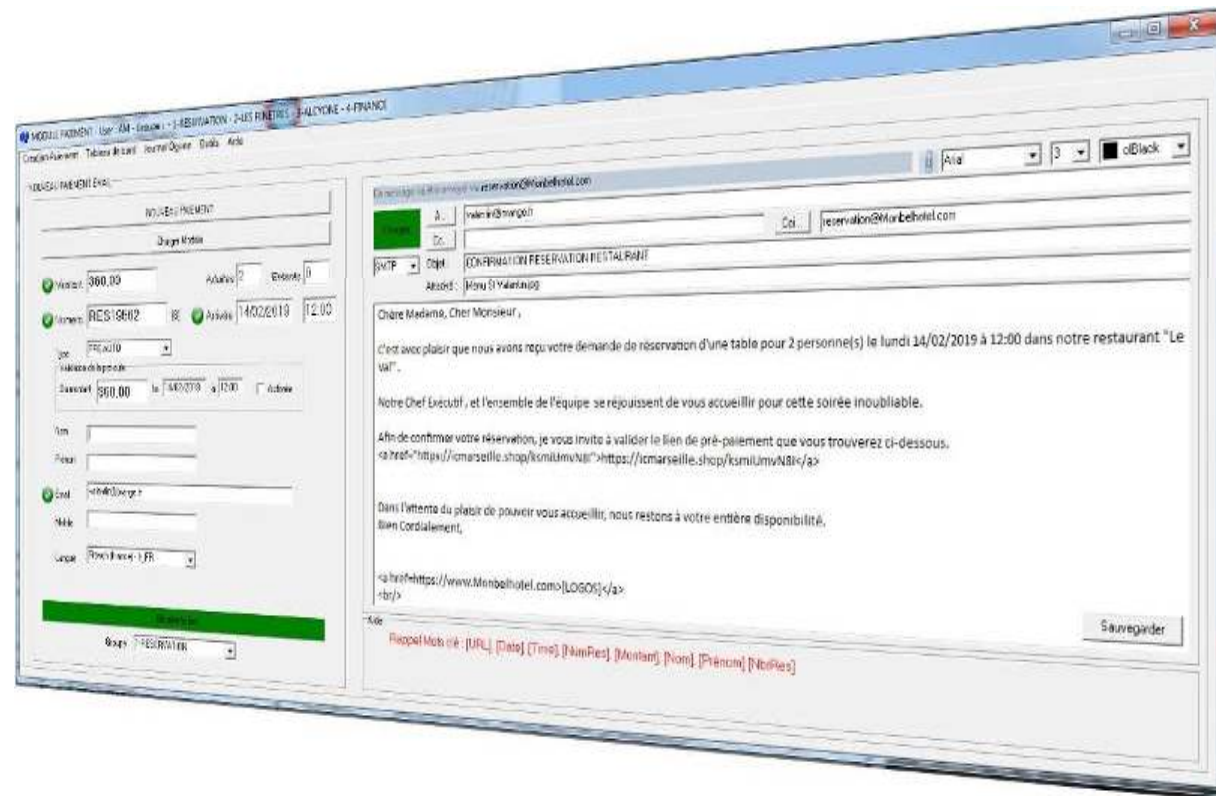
MODULE PAIEMENT - User : AM - Groupe : - 1-RESERVATION - 2-LES FENETRES - 3-ALCYONE - 4-FINANCE

Création Paiement Tableau de bord Journal Opéra Outils Aide

NOUVEAU PAIEMENT EMAIL

NOUVEAU PAIEMENT

Charger Modèle

Montant 360.00 Adultes 2 Enfants 0

Numéro RES18662 Arrivée 14/02/2019 12:00

Type PREAUTO

Validation de la préauto

Montant 360.00 le 14/02/2019 à 12:00 Activée

Nom

Prénom

Email valentin@orange.fr

Mobile

Langue French (France) - FR

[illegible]

Groupe 1-RESERVATION

Arial 3 clBlack

Ce message va être envoyé via reservation@Monbelhotel.com

Envoyer A... valentin@orange.fr Cci... reservation@Monbelhotel.com

Cc...

SMTP Objet CONFIRMATION RESERVATION RESTAURANT

Attaché : Menu St Valentin.jpg

Chère Madame, Cher Monsieur ,

C'est avec plaisir que nous avons reçu votre demande de réservation d'une table pour 2 personne(s) le lundi 14/02/2019 à 12:00 dans notre restaurant "Le Val".

Notre Chef Exécutif , et l'ensemble de l'équipe se réjouissent de vous accueillir pour cette soirée inoubliable.

Afin de confirmer votre réservation, je vous invite à valider le lien de pré-paiement que vous trouverez ci-dessous.
<a href="https://icmarseille.shop/ksmiUmvN8I">https://icmarseille.shop/ksmiUmvN8I</a>

Dans l'attente du plaisir de pouvoir vous accueillir, nous restons à votre entière disponibilité.
Bien Cordialement,

<a href=https://www.Monbelhotel.com>[LOGOS]</a>
<br/>

Aide

Rappel Mots clé : [URL], [Date], [Time], [NumRes], [Montant], [Nom], [Prénom], [NbrRes]

Sauvegarder